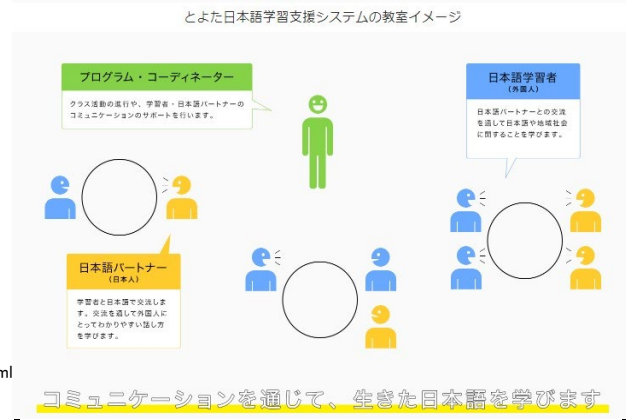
とよた日本語学習支援システムの教室イメージ

プログラム・コーディネーター

クラス活動の進行や、学習者・日本語パートナーのコミュニケーションのサポートを行います。

日本語学習者
（外国人）

日本語パートナーとの交流を通して日本語や地域社会に関することを学びます。

日本語パートナー
（日本人）

学習者と日本語で交流します。交流を通して外国人にとってわかりやすい話し方を学びます。

ml

コミュニケーションを通じて、生きた日本語を学びます